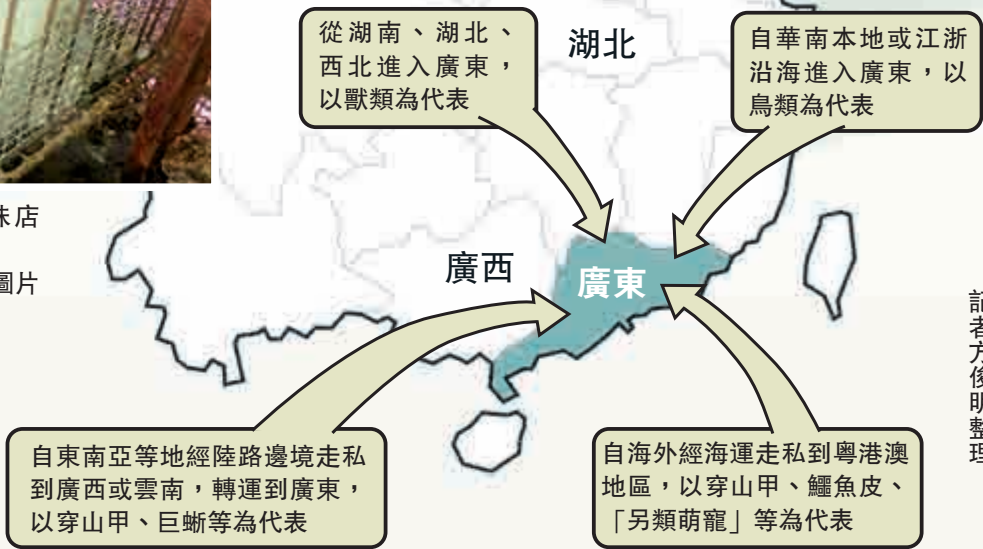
味店

圖片

從湖南、湖北、西北進入廣東，以獸類為代表

湖北

自華南本地或江浙沿海進入廣東，以鳥類為代表

廣西

廣東

自東南亞等地經陸路邊境走私到廣西或雲南，轉運到廣東，以穿山甲、巨蜥等為代表

自海外經海運走私到粵港澳地區，以穿山甲、鱷魚皮、「另類萌寵」等為代表

記者方僾明整理